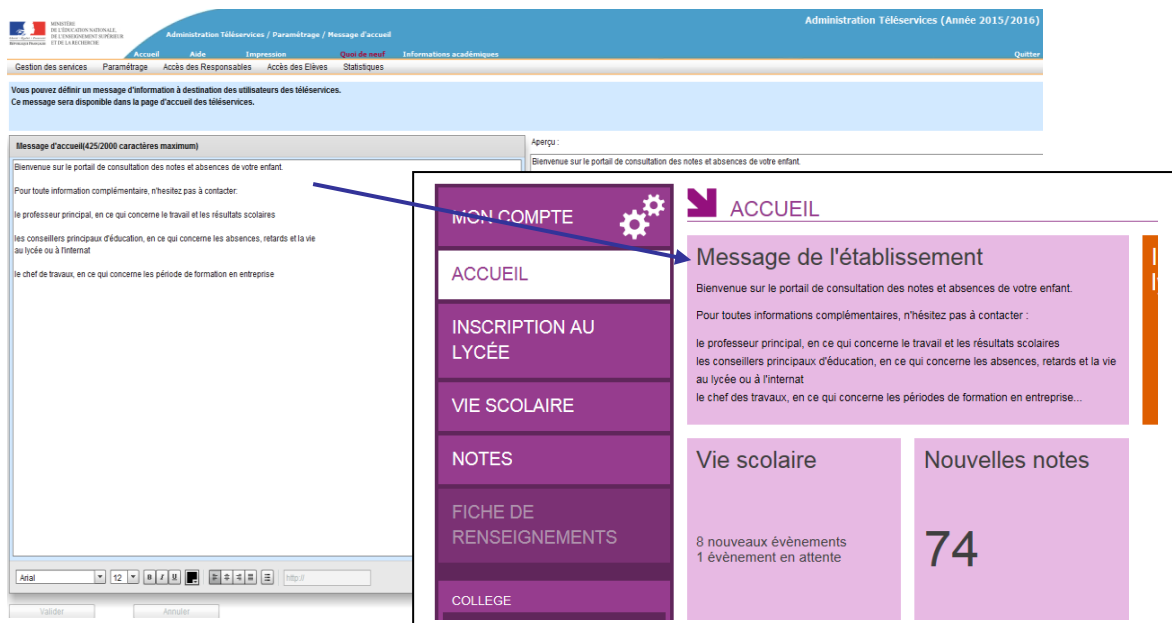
MINISTÈRE DE L'ÉDUCATION NATIONALE, DE L'ENSEIGNEMENT SUPÉRIEUR ET DE LA RECHERCHE

Administration Téléservices / Paramétrage / Message d'accueil

Administration Téléservices (Année 2015/2016)

Accueil Aide Impression Quoi de neuf Informations académiques

Quitter

Gestion des services Paramétrage Accès des Responsables Accès des Elèves Statistiques

Vous pouvez définir un message d'information à destination des utilisateurs des téléservices.
Ce message sera disponible dans la page d'accueil des téléservices.

Message d'accueil(425/2000 caractères maximum)

Bienvenue sur le portail de consultation des notes et absences de votre enfant.

Pour toute information complémentaire, n'hésitez pas à contacter:

le professeur principal, en ce qui concerne le travail et les résultats scolaires

les conseillers principaux d'éducation, en ce qui concerne les absences, retards et la vie au lycée ou à l'internat

le chef de travaux, en ce qui concerne les période de formation en entreprise

Arial 12 B I U http://

Valider Annuler

Aperçu :

Bienvenue sur le portail de consultation des notes et absences de votre enfant.

MON COMPTE

ACCUEIL

INSCRIPTION AU LYCÉE

VIE SCOLAIRE

NOTES

FICHE DE RENSEIGNEMENTS

COLLEGE

ACCUEIL

Message de l'établissement

Bienvenue sur le portail de consultation des notes et absences de votre enfant.

Pour toutes informations complémentaires, n'hésitez pas à contacter :

le professeur principal, en ce qui concerne le travail et les résultats scolaires
les conseillers principaux d'éducation, en ce qui concerne les absences, retards et la vie au lycée ou à l'internat
le chef des travaux, en ce qui concerne les périodes de formation en entreprise...

Vie scolaire

8 nouveaux évènements
1 évènement en attente

Nouvelles notes

74